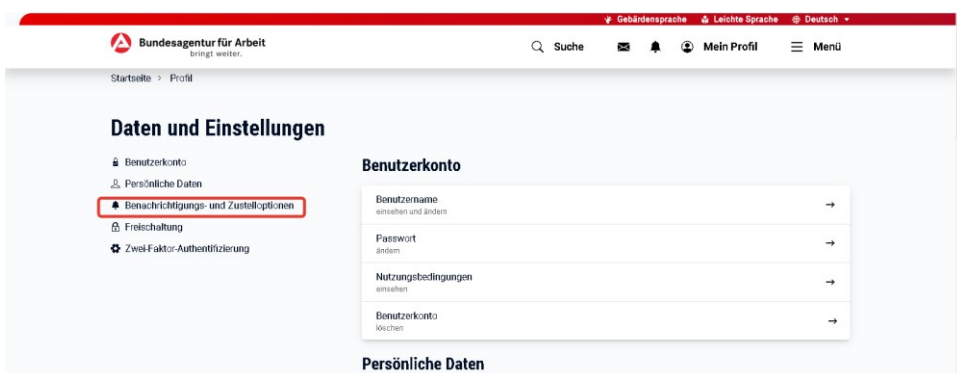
Gebärdensprache Leichte Sprache Deutsch

Bundesagentur für Arbeit
bringt weiter.

Suche Mein Profil Menü

Startseite > Profil

Daten und Einstellungen

Benutzerkonto
Persönliche Daten
Benachrichtigungs- und Zustelloptionen
Freischaltung
Zwei-Faktor-Authentifizierung

Benutzerkonto

Benutzername
einsehen und ändern
→

Passwort
ändern
→

Nutzungsbedingungen
einsehen
→

Benutzerkonto
löschen
→

Persönliche Daten